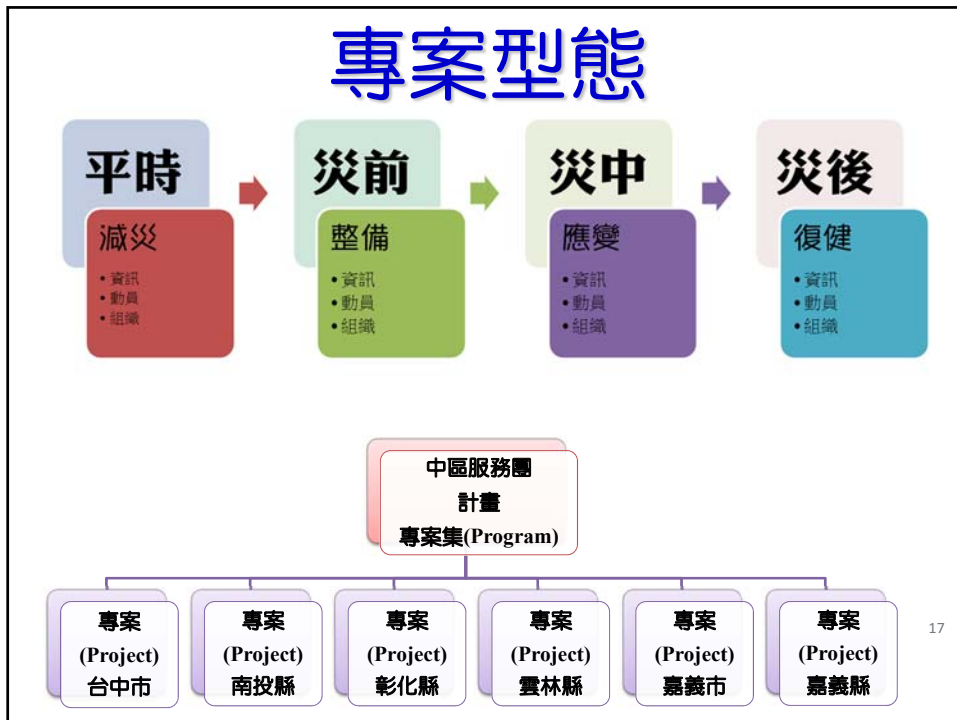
專案型態

平時

減災
•資訊
•動員
•組織

災前

整備
•資訊
•動員
•組織

災中

應變
•資訊
•動員
•組織

災後

復健
•資訊
•動員
•組織

中區服務團
計畫
專案集(Program)

專案
(Project)
台中市

專案
(Project)
南投縣

專案
(Project)
彰化縣

專案
(Project)
雲林縣

專案
(Project)
嘉義市

專案
(Project)
嘉義縣

17